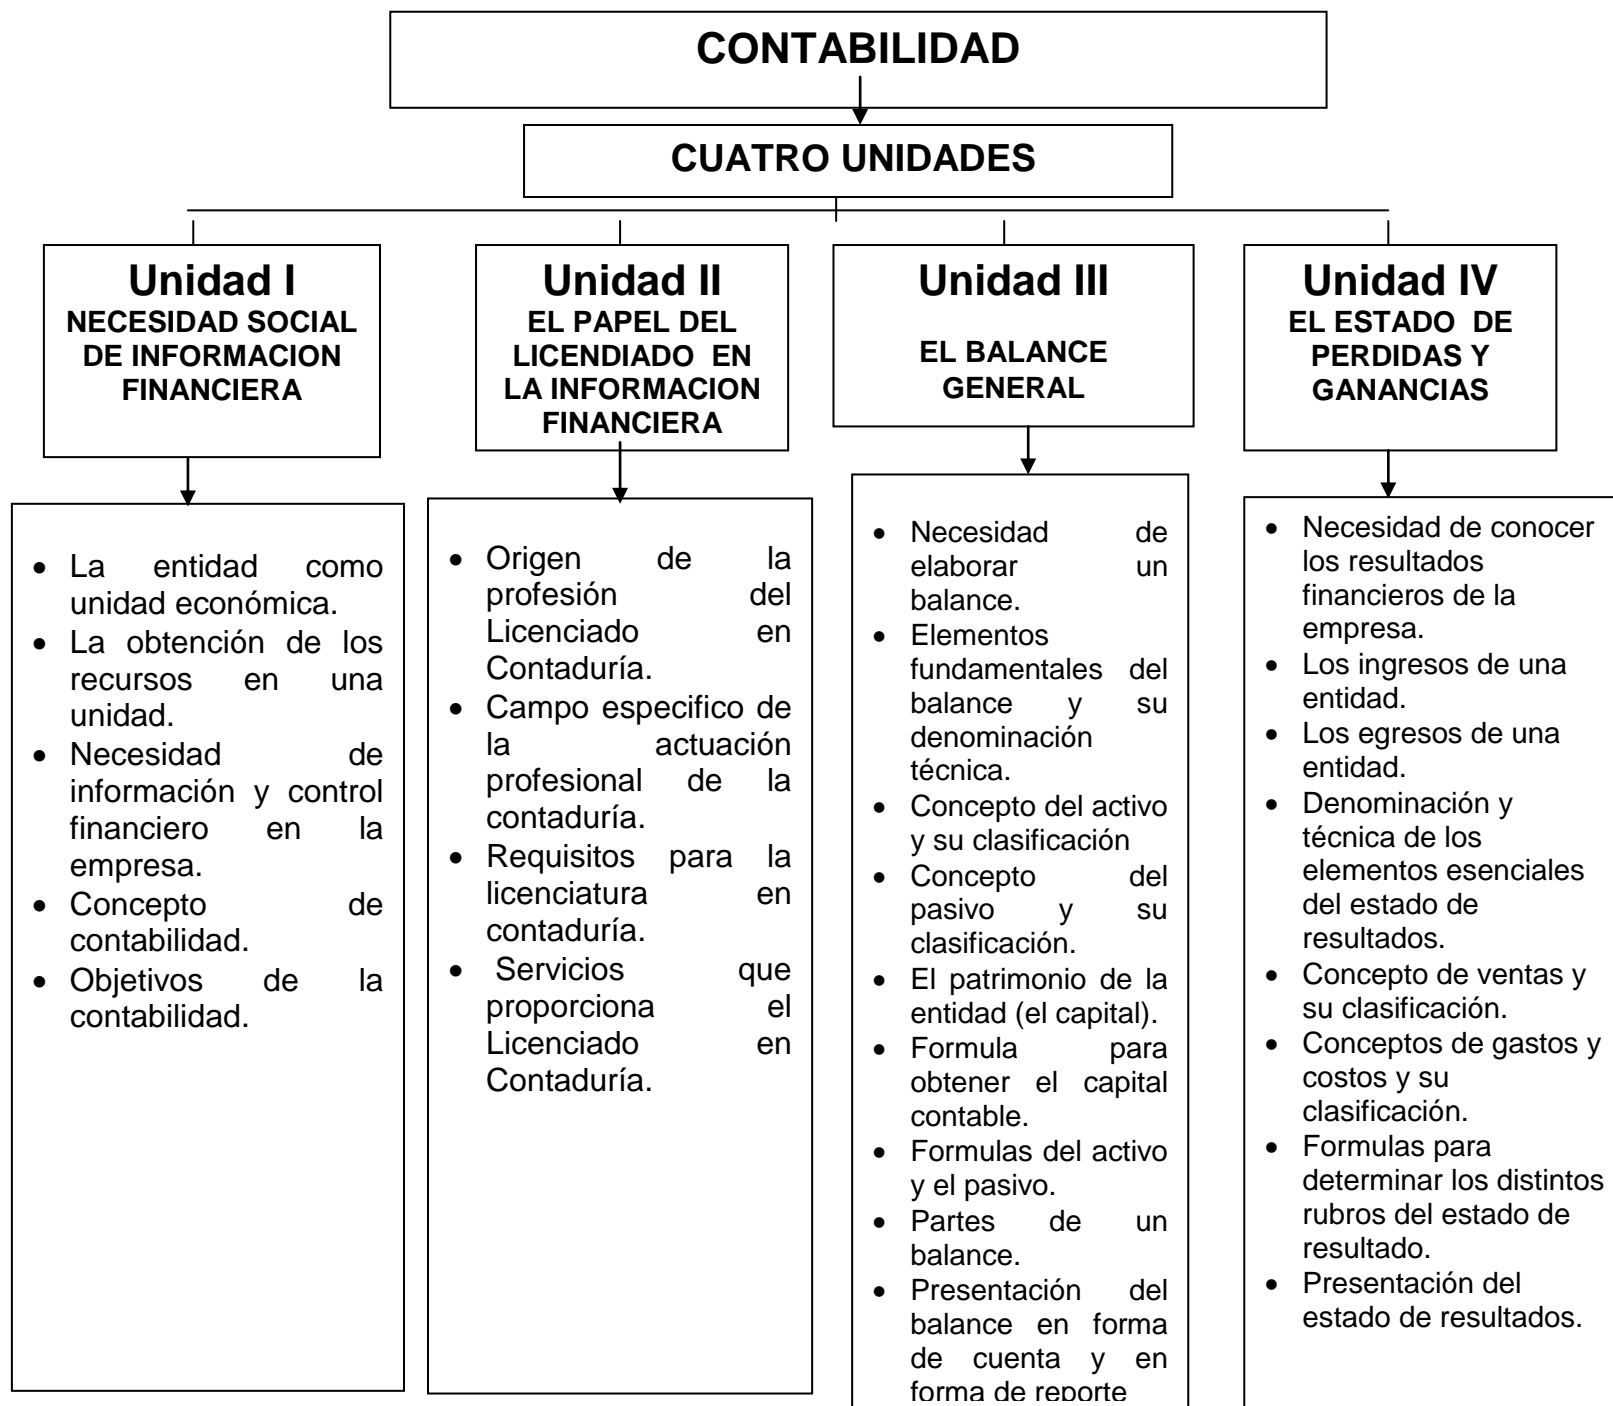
CONTABILIDAD

CUATRO UNIDADES

Unidad I
NECESIDAD SOCIAL DE INFORMACION FINANCIERA

- La entidad como unidad económica.
- La obtención de los recursos en una unidad.
- Necesidad de información y control financiero en la empresa.
- Concepto de contabilidad.
- Objetivos de la contabilidad.

Unidad II
EL PAPEL DEL LICENDIADO EN LA INFORMACION FINANCIERA

- Origen de la profesión del Licenciado en Contaduría.
- Campo especifico de la actuación profesional de la contaduría.
- Requisitos para la licenciatura en contaduría.
- Servicios que proporciona el Licenciado en Contaduría.

Unidad III
EL BALANCE GENERAL

- Necesidad de elaborar un balance.
- Elementos fundamentales del balance y su denominación técnica.
- Concepto del activo y su clasificación
- Concepto del pasivo y su clasificación.
- El patrimonio de la entidad (el capital).
- Formula para obtener el capital contable.
- Formulas del activo y el pasivo.
- Partes de un balance.
- Presentación del balance en forma de cuenta y en forma de reporte

Unidad IV
EL ESTADO DE PERDIDAS Y GANANCIAS

- Necesidad de conocer los resultados financieros de la empresa.
- Los ingresos de una entidad.
- Los egresos de una entidad.
- Denominación y técnica de los elementos esenciales del estado de resultados.
- Concepto de ventas y su clasificación.
- Conceptos de gastos y costos y su clasificación.
- Formulas para determinar los distintos rubros del estado de resultado.
- Presentación del estado de resultados.